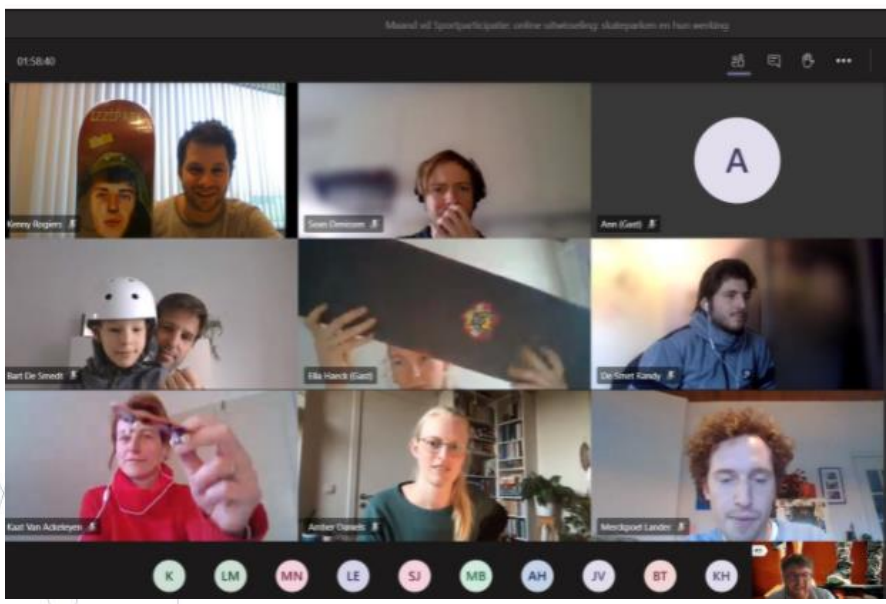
Maand vd Sportparticipatie: online uitwisseling: skateparkom en hun werking

01:58:40

Kenny Rogiers

Sean Demoen

A

Ann (Gast)

Bart De Smedt

Ella Haeck (Gast)

De Smet Randy

Kaat Van Ackeleyen

Amber Daniels

Meerlepoel Lander

K LM MN LE SJ MB AH JV BT KH